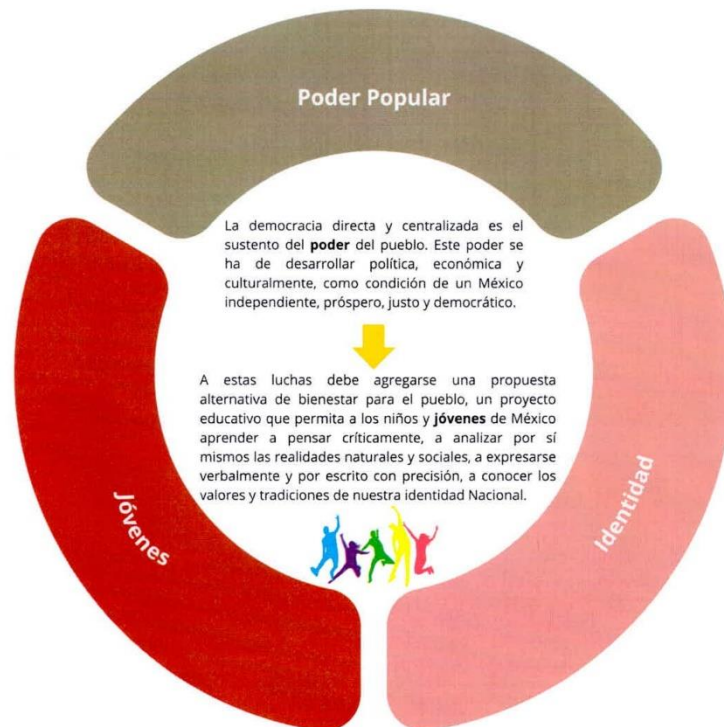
Poder Popular

La democracia directa y centralizada es el sustento del **poder** del pueblo. Este poder se ha de desarrollar política, económica y culturalmente, como condición de un México independiente, próspero, justo y democrático.

A estas luchas debe agregarse una propuesta alternativa de bienestar para el pueblo, un proyecto educativo que permita a los niños y **jóvenes** de México aprender a pensar críticamente, a analizar por sí mismos las realidades naturales y sociales, a expresarse verbalmente y por escrito con precisión, a conocer los valores y tradiciones de nuestra identidad Nacional.

Jóvenes

Identidad